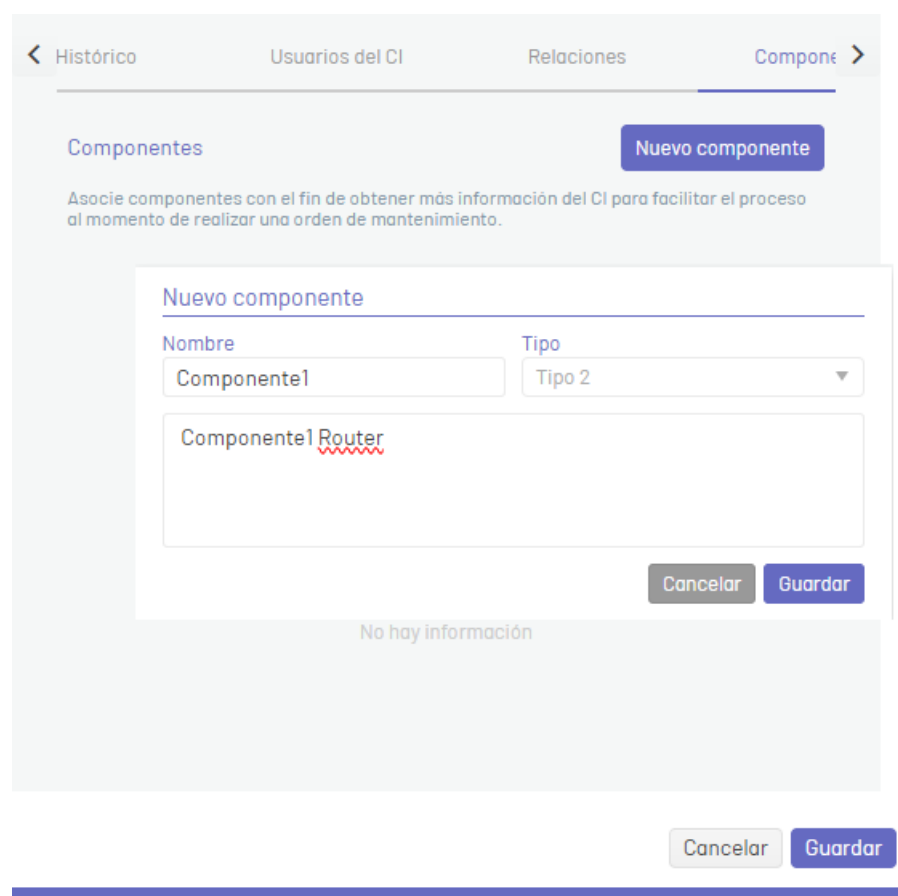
Histórico
Usuarios del CI
Relaciones
Compone

Componentes
Nuevo componente

Asocie componentes con el fin de obtener más información del CI para facilitar el proceso al momento de realizar una orden de mantenimiento.

Nuevo componente
Nombre
Componente1
Tipo
Tipo 2

Componente1 Router

Cancelar
Guardar

No hay información

Cancelar
Guardar